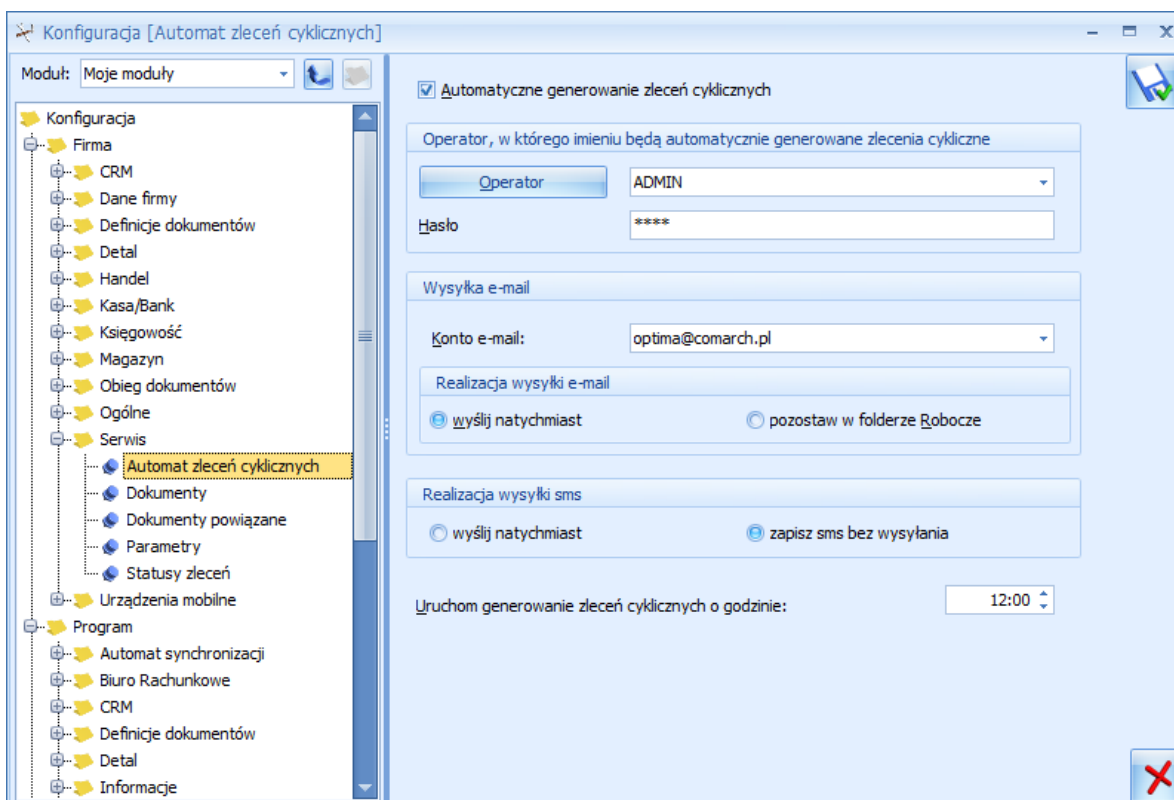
Konfiguracja [Automat zleceń cyklicznych]

Moduł: Moje moduły

Konfiguracja
Firma
CRM
Dane firmy
Definicje dokumentów
Detal
Handel
Kasa/Bank
Księgowość
Magazyn
Obieg dokumentów
Ogólne
Serwis
Automat zleceń cyklicznych
Dokumenty
Dokumenty powiązane
Parametry
Statusy zleceń
Urządzenia mobilne
Program
Automat synchronizacji
Biuro Rachunkowe
CRM
Definicje dokumentów
Detal
Informacje

Automatyczne generowanie zleceń cyklicznych

Operator, w którego imieniu będą automatycznie generowane zlecenia cykliczne
Operator
ADMIN
Hasło
****

Wysyłka e-mail
Konto e-mail:
optima@comarch.pl
Realizacja wysyłki e-mail
wyślij natychmiast
pozostaw w folderze Robocze

Realizacja wysyłki sms
wyślij natychmiast
zapisz sms bez wysyłania

Uruchom generowanie zleceń cyklicznych o godzinie:
12:00